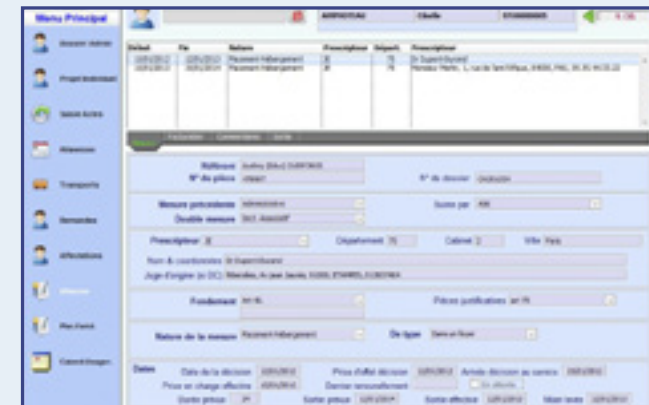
Menu Principal

ABDOUTOU Claude

Début Fin Nature Prescripteur Départ. Prescripteur

Référence
N° de pièce
N° de dossier

Mesure précédente
Double mesure
Suivie par

Prescripteur
Département
Cabinet
Ville

Nom & coordonnées
Juge d'origine (si DC)

Fondement
Pièces justificatives

Nature de la mesure
De type

Dates
Date de la décision
Prise d'effet décision
Arrivée décision au service
Prise en charge effective
Dernier renouvellement
Sortie prévue
Sortie prévue
Sortie effective
Mise levée